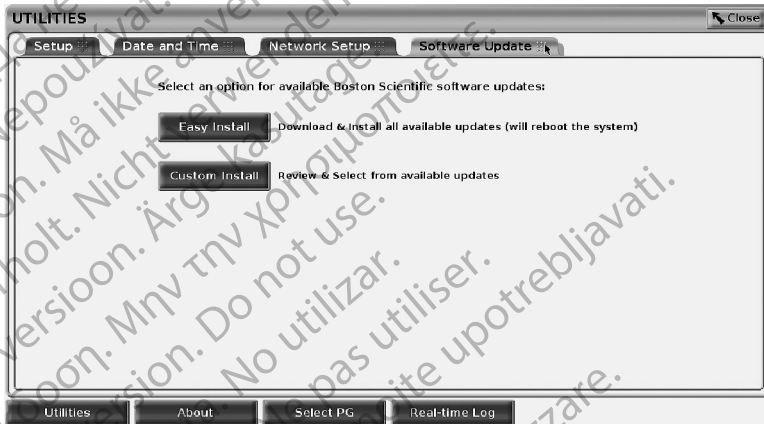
UTILITIES

Close

Setup

Date and Time

Network Setup

Software Update

Select an option for available Boston Scientific software updates:

Easy Install

Download & Install all available updates (will reboot the system)

Custom Install

Review & Select from available updates

Utilities

About

Select PG

Real-time Log

nepoužívat. Må ikke anvendes. Nicht verwenden. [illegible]holt. Ärge kasutage. Version. Μην την χρησιμοποιείτε. Version. Do not use. No utilizar. Ne pas utiliser. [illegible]ite upotrebljavati. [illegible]zare.